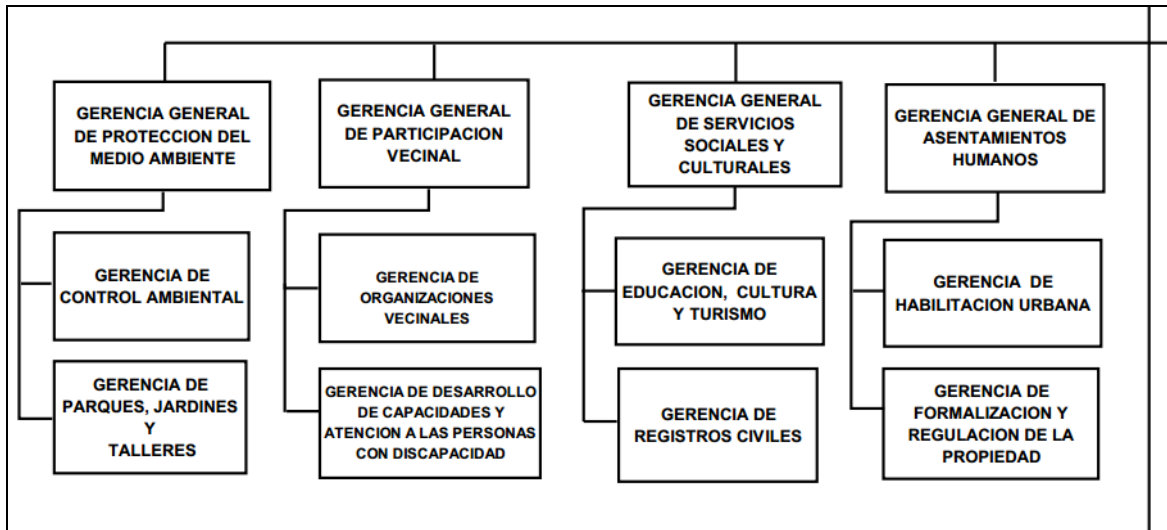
GERENCIA GENERAL DE PROTECCION DEL MEDIO AMBIENTE

GERENCIA DE CONTROL AMBIENTAL

GERENCIA DE PARQUES, JARDINES Y TALLERES

GERENCIA GENERAL DE PARTICIPACION VECINAL

GERENCIA DE ORGANIZACIONES VECINALES

GERENCIA DE DESARROLLO DE CAPACIDADES Y ATENCION A LAS PERSONAS CON DISCAPACIDAD

GERENCIA GENERAL DE SERVICIOS SOCIALES Y CULTURALES

GERENCIA DE EDUCACION, CULTURA Y TURISMO

GERENCIA DE REGISTROS CIVILES

GERENCIA GENERAL DE ASENTAMIENTOS HUMANOS

GERENCIA DE HABILITACION URBANA

GERENCIA DE FORMALIZACION Y REGULACION DE LA PROPIEDAD